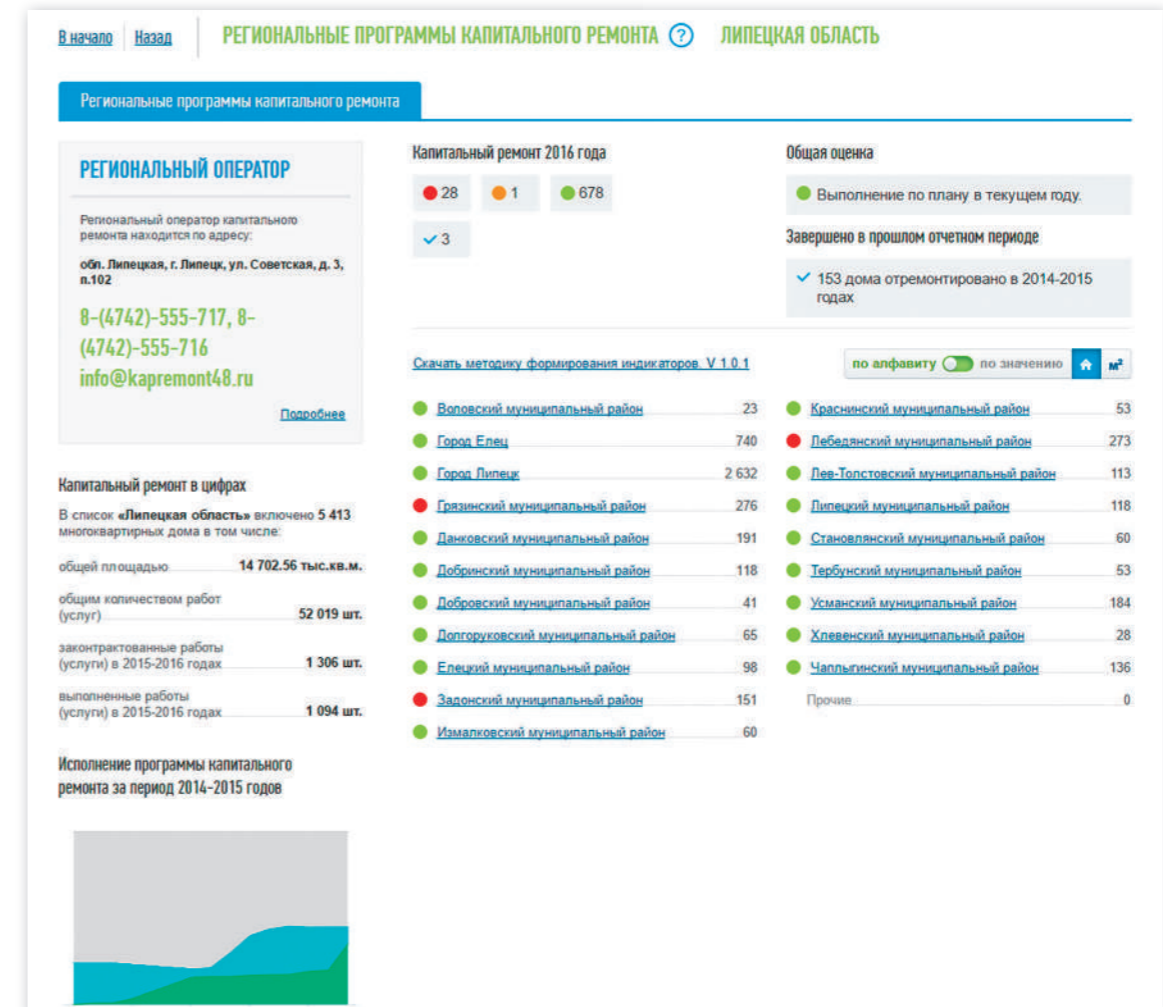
В начало | Назад | РЕГИОНАЛЬНЫЕ ПРОГРАММЫ КАПИТАЛЬНОГО РЕМОНТА ? ЛИПЕЦКАЯ ОБЛАСТЬ

Региональные программы капитального ремонта

РЕГИОНАЛЬНЫЙ ОПЕРАТОР

Региональный оператор капитального ремонта находится по адресу:

обл. Липецкая, г. Липецк, ул. Советская, д. 3, п.102

8-(4742)-555-717, 8-(4742)-555-716
info@kapremont48.ru

Подробнее

Капитальный ремонт в цифрах

В список «Липецкая область» включено 5 413 многоквартирных дома в том числе:

| | |
|---|---|
| общей площадью | 14 702.56 тыс.кв.м. |
| общим количеством работ (услуг) | 52 019 шт. |
| законтрактованные работы (услуги) в 2015-2016 годах | 1 306 шт. |
| выполненные работы (услуги) в 2015-2016 годах | 1 094 шт. |

Исполнение программы капитального ремонта за период 2014-2015 годов

Капитальный ремонт 2016 года

28 1 678
3

Общая оценка

Выполнение по плану в текущем году.

Завершено в прошлом отчетном периоде

153 дома отремонтировано в 2014-2015 годах

Скачать методику формирования индикаторов. V 1.0.1

по алфавиту по значению м²

| | |
|---|---|
| Воловский муниципальный район | 23 |
| Город Елец | 740 |
| Город Липецк | 2 632 |
| Грязинский муниципальный район | 276 |
| Данковский муниципальный район | 191 |
| Добринский муниципальный район | 118 |
| Добровский муниципальный район | 41 |
| Долгоруковский муниципальный район | 65 |
| Елецкий муниципальный район | 98 |
| Задонский муниципальный район | 151 |
| Измалковский муниципальный район | 60 |

| | |
|---|---|
| Краснинский муниципальный район | 53 |
| Лебедянский муниципальный район | 273 |
| Лев-Толстовский муниципальный район | 113 |
| Липецкий муниципальный район | 118 |
| Становлянский муниципальный район | 60 |
| Тербунский муниципальный район | 53 |
| Усманский муниципальный район | 184 |
| Хлевенский муниципальный район | 28 |
| Чаплыгинский муниципальный район | 136 |
| Прочие | 0 |